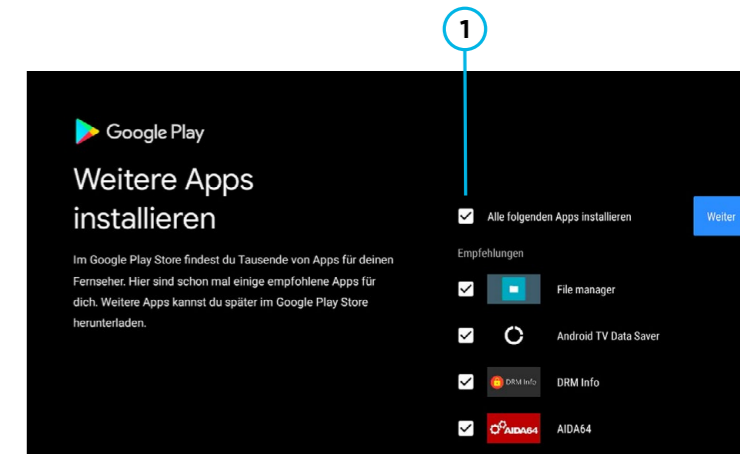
1

Google Play

Weitere Apps installieren

Im Google Play Store findest du Tausende von Apps für deinen Fernseher. Hier sind schon mal einige empfohlene Apps für dich. Weitere Apps kannst du später im Google Play Store herunterladen.

Alle folgenden Apps installieren

Weiter

Empfehlungen

File manager

Android TV Data Saver

DRM Info

DRM Info

AIDA64

AIDA64